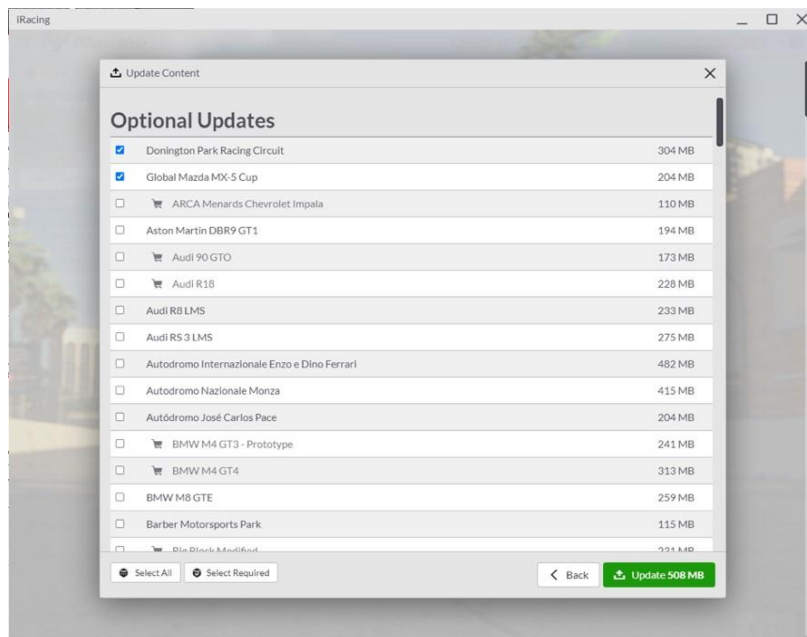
iRacing

Update Content

Optional Updates

| | | |
|---|---|---|
| ☑ | Donington Park Racing Circuit | 304 MB |
| ☑ | Global Mazda MX-5 Cup | 204 MB |
| ☐ | ARCA Menards Chevrolet Impala | 110 MB |
| ☐ | Aston Martin DBR9 GT1 | 194 MB |
| ☐ | Audi 90 GTO | 173 MB |
| ☐ | Audi R18 | 228 MB |
| ☐ | Audi R8 LMS | 233 MB |
| ☐ | Audi RS 3 LMS | 275 MB |
| ☐ | Autodromo Internazionale Enzo e Dino Ferrari | 482 MB |
| ☐ | Autodromo Nazionale Monza | 415 MB |
| ☐ | Autódromo José Carlos Pace | 204 MB |
| ☐ | BMW M4 GT3 - Prototype | 241 MB |
| ☐ | BMW M4 GT4 | 313 MB |
| ☐ | BMW M8 GTE | 259 MB |
| ☐ | Barber Motorsports Park | 115 MB |
| ☐ | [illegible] | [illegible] |

Select All Select Required

Back Update 508 MB